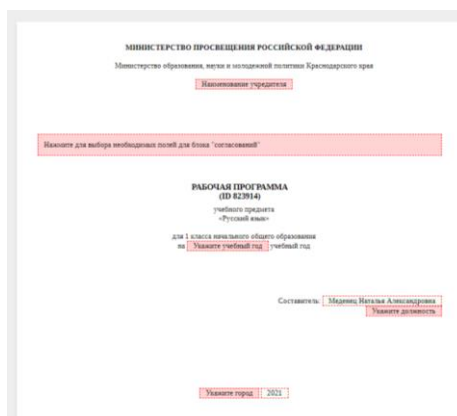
МИНИСТЕРСТВО ПРОСВЕЩЕНИЯ РОССИЙСКОЙ ФЕДЕРАЦИИ

Министерство образования, науки и молодежной политики Краснодарского края

Наименование учредителя

Нажмите для выбора необходимых полей для блока "согласований"

РАБОЧАЯ ПРОГРАММА
(ID 823914)

учебного предмета
«Русский язык»

для 1 класса начального общего образования
на Укажите учебный год учебный год

Составитель: Меденец Наталья Александровна
Укажите должность

Укажите город 2021